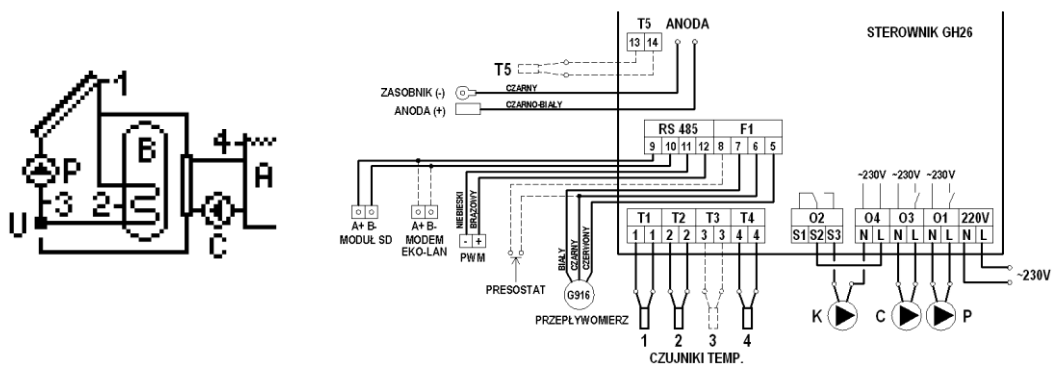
1
B
P
4
A
3
2
U
C

T5 ANODA
13 14
STEROWNIK GH26
T5
ZASOBNIK (-)
CZARNY
ANODA (+)
CZARNO-BIAŁY
RS 485
F1
9 10 11 12 8 7 6 5
A+ B-
MODUŁ SD
A+ B-
MODEM EKO-LAN
NIEBIESKI
BRĄZOWY
- +
PWM
PRESOSTAT
BIAŁY
CZARNY
CZERWONY
G916
PRZEPŁYWOMIERZ
T1 T2 T3 T4
1 1 2 2 3 3 4 4
1 2 3 4
CZUJNIKI TEMP.
O2
S1 S2 S3
~230V ~230V ~230V
O4 O3 O1 220V
N L N L N L N L
~230V
K C P